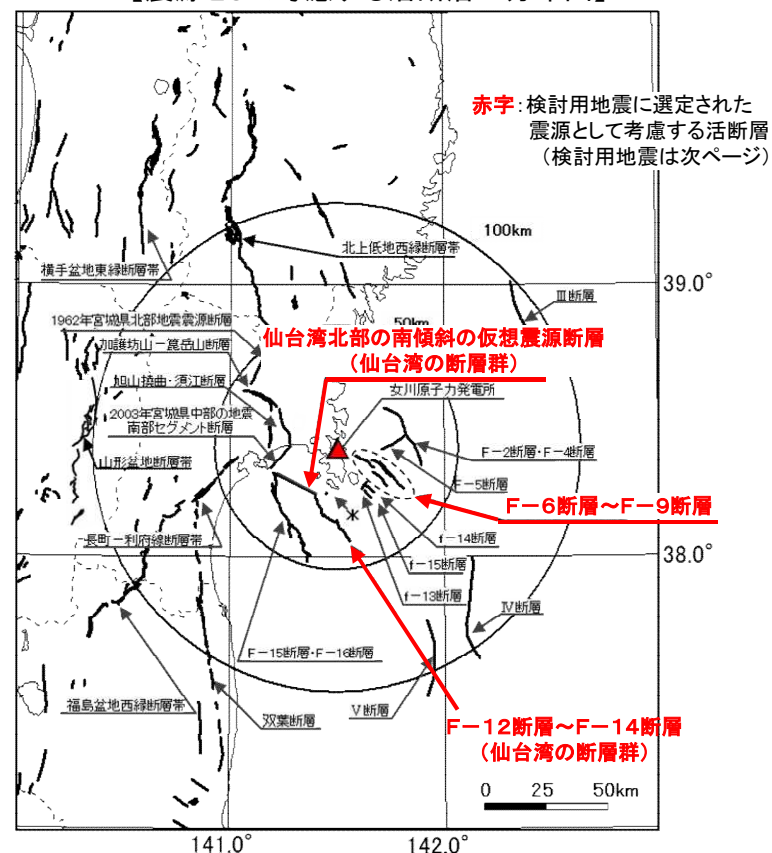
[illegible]

赤字：検討用地震に選定された震源として考慮する活断層（検討用地震は次ページ）

100km

北上低地西縁断層帯

横手盆地東縁断層帯

39.0°

III断層

1962年宮城県北部地震震源断層

50km

仙台湾北部の南傾斜の仮想震源断層（仙台湾の断層群）

加護坊山－箟岳山断層

旭山撓曲・須江断層

女川原子力発電所

2003年宮城県中部の地震南部セグメント断層

F－2断層・F－4断層

山形盆地断層帯

F－5断層

F－6断層～F－9断層

f－14断層

長町－利府線断層帯

38.0°

f－15断層

f－13断層

IV断層

F－15断層・F－16断層

福島盆地西縁断層帯

双葉断層

V断層

F－12断層～F－14断層（仙台湾の断層群）

0 25 50km

141.0°

142.0°